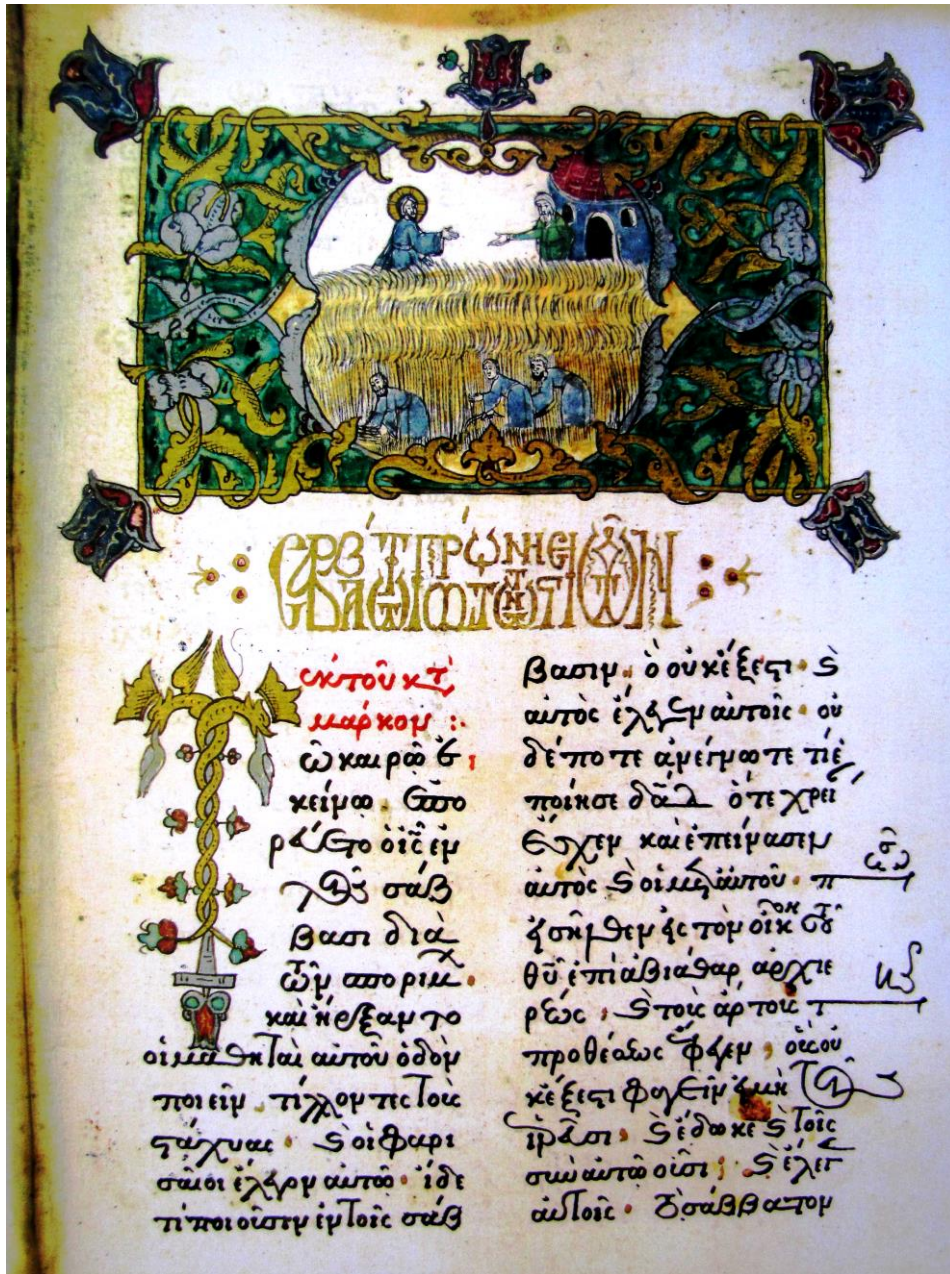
ΣΑΒΒΑΤΩ Β΄ ΤΩΝ ΝΗΣΤΕΙΩΝ

ἐκ τοῦ κ(ατὰ) μάρκου :·

Τῷ καιρῷ ἐκείνῳ. ἐπορεύετο ὁ ἰ(ησοῦ)ς ἐν τοῖς σάββασι διὰ τῶν σπορίμων· καὶ ἤρξαντο οἱ μαθηταὶ αὐτοῦ ὁδὸν ποιεῖν, τίλλοντες τοὺς στάχυας· καὶ οἱ φαρισαῖοι ἔλεγον αὐτῷ· ἴδε τί ποιοῦσιν ἐν τοῖς σάββασιν, ὃ οὐκ ἔξεστι. καὶ αὐτὸς ἔλεγεν αὐτοῖς· οὐδέποτε ἀνέγνωτε τί ἐποίησε δαβὶδ, ὅτε χρείαν ἔσχεν καὶ ἐπείνασεν αὐτὸς καὶ οἱ μετ' αὐτοῦ· πῶς εἰσῆλθεν εἰς τὸν οἶκον τοῦ θ(εο)ῦ ἐπὶ ἀβιάθαρ ἀρχιερέως, καὶ τοὺς ἄρτους τῆς προθέσεως ἔφαγεν, οὓς οὐκ ἔξεστι φαγεῖν εἰ μὴ τοῖς ἱερεῦσι, καὶ ἔδωκε καὶ τοῖς σὺν αὐτῷ οὖσι; καὶ ἔλεγεν αὐτοῖς· τὸ σάββατον

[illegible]